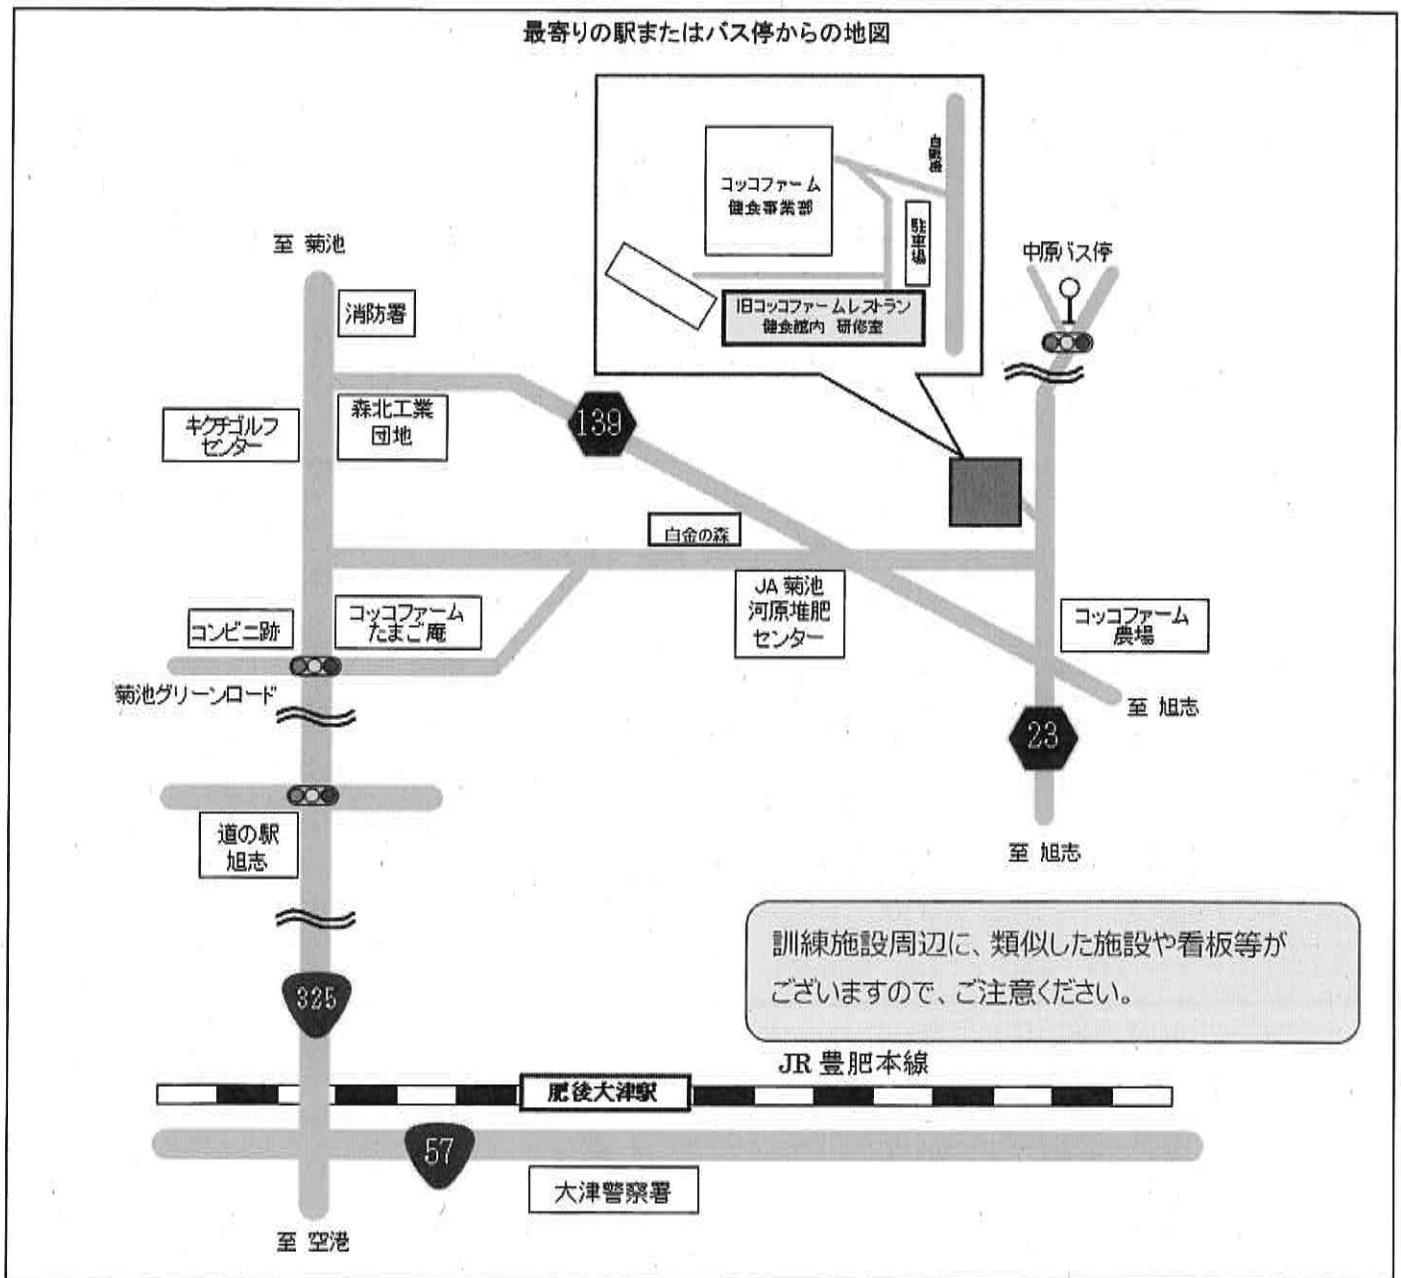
最寄りの駅またはバス停からの地図

コッコファーム
健食事業部

自販機

駐車場

旧コッコファームレストラン
健食館内 研修室

至 菊池

中原バス停

消防署

キクチゴルフセンター

森北工業団地

139

白金の森

JA 菊池
河原堆肥
センター

コンビニ跡

コッコファーム
たまご庵

コッコファーム
農場

菊池グリーンロード

至 旭志

23

道の駅
旭志

至 旭志

訓練施設周辺に、類似した施設や看板等がございますので、ご注意ください。

325

JR 豊肥本線

肥後大津駅

57

大津警察署

至 空港